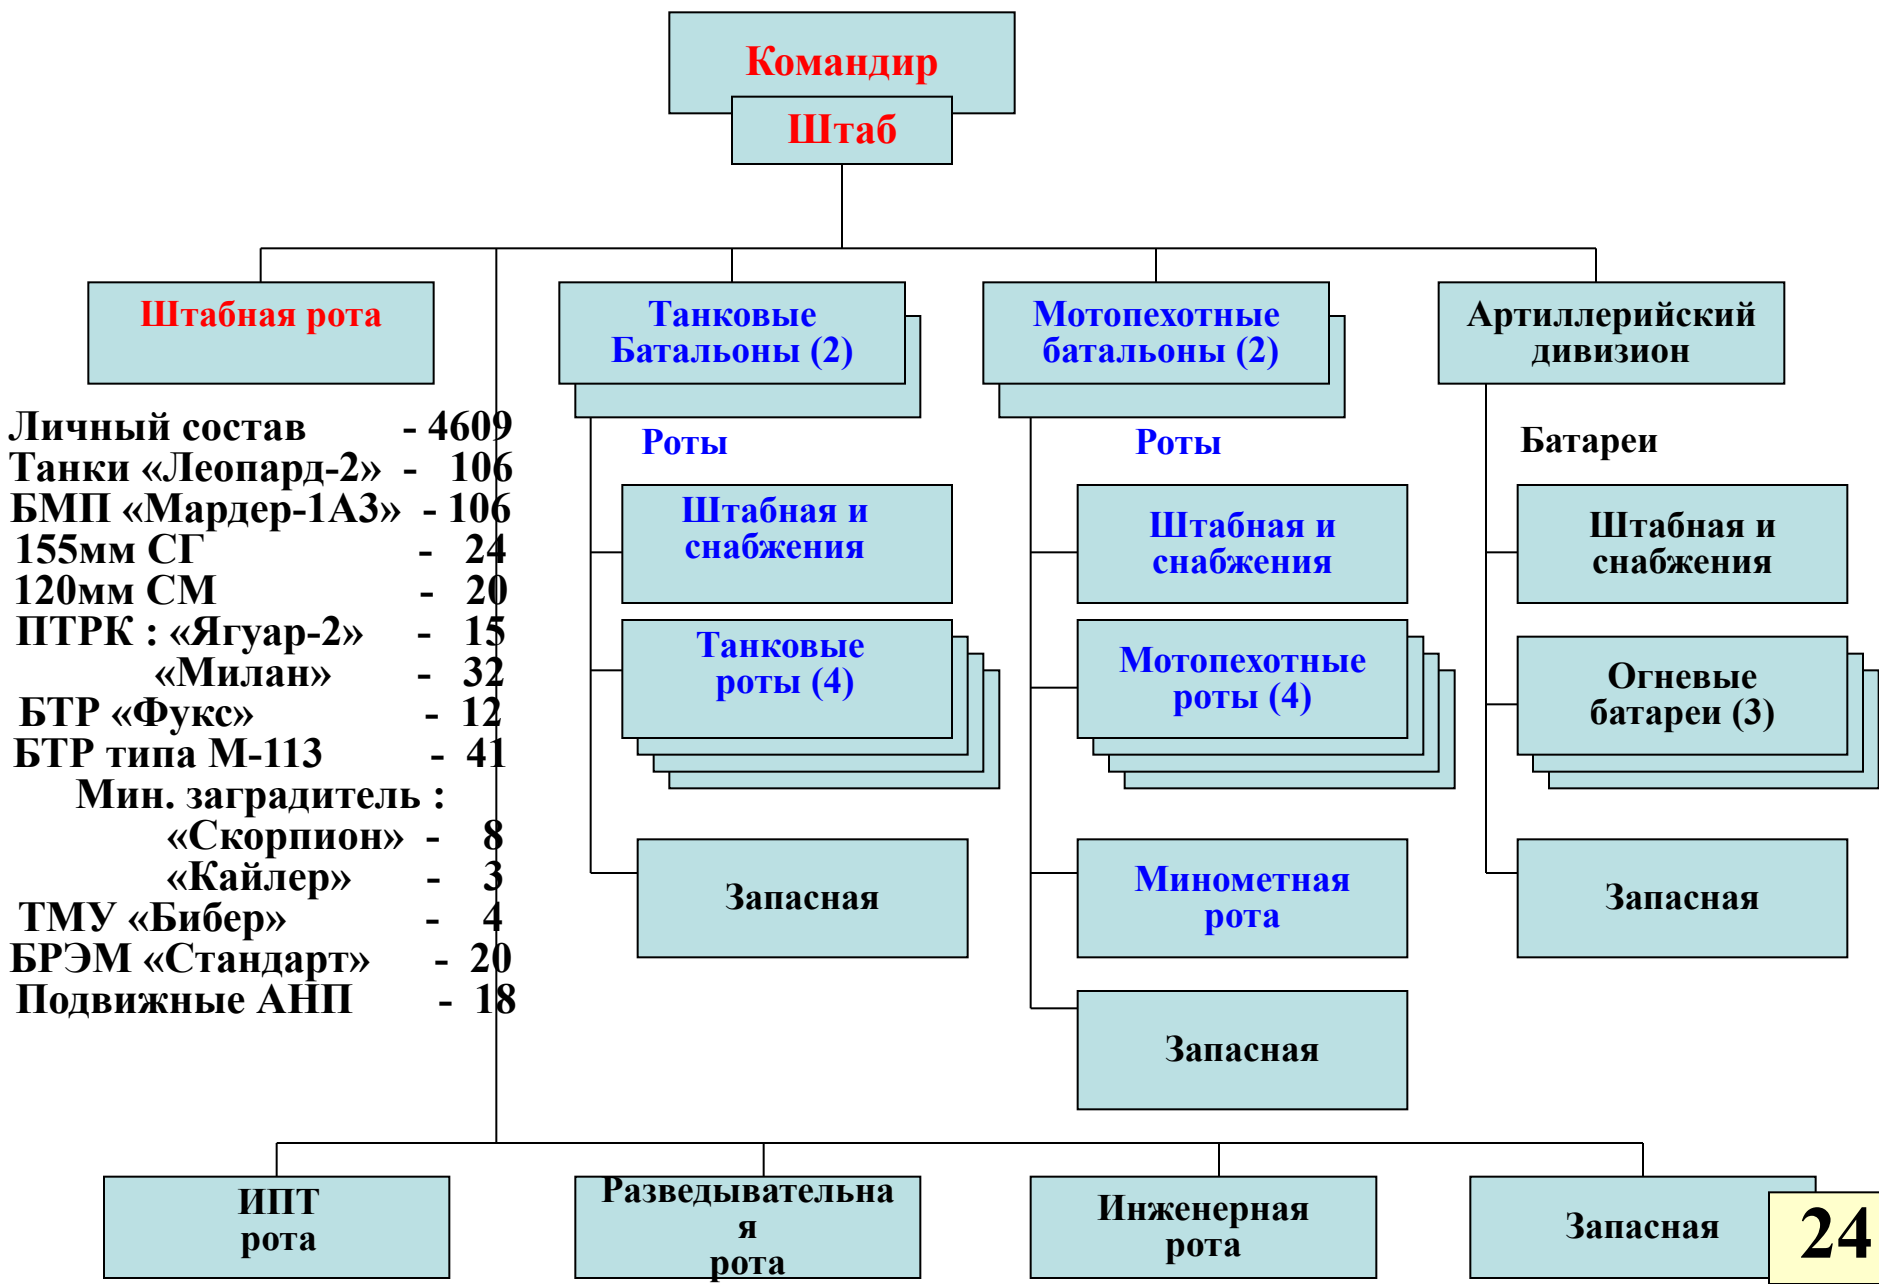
Командир
Штаб

Штабная рота

Танковые Батальоны (2)

Мотопехотные батальоны (2)

Артиллерийский дивизион

Личный состав - 4609
Танки «Леопард-2» - 106
БМП «Мардер-1А3» - 106
155мм СГ - 24
120мм СМ - 20
ПТРК : «Ягуар-2» - 15
«Милан» - 32
БТР «Фукс» - 12
БТР типа М-113 - 41
Мин. заградитель :
«Скорпион» - 8
«Кайлер» - 3
ТМУ «Бибер» - 4
БРЭМ «Стандарт» - 20
Подвижные АНП - 18

Роты

Штабная и снабжения

Танковые роты (4)

Запасная

Роты

Штабная и снабжения

Мотопехотные роты (4)

Минометная рота

Запасная

Батареи

Штабная и снабжения

Огневые батареи (3)

Запасная

ИПТ рота

Разведывательна я рота

Инженерная рота

Запасная

24